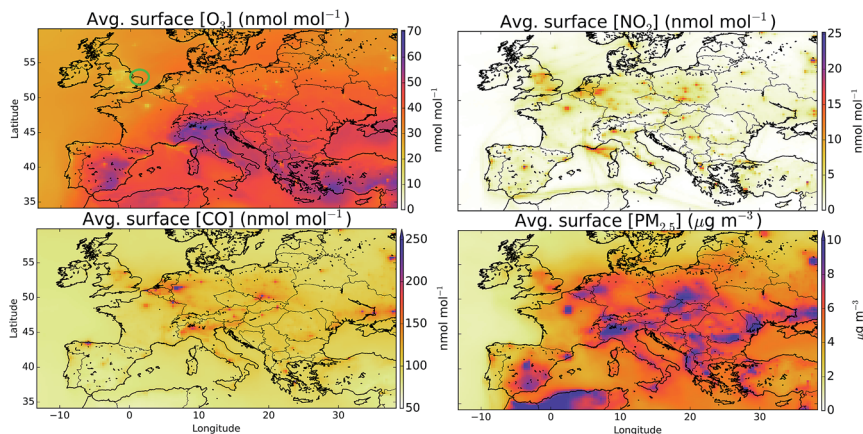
Avg. surface [$O_3$] (nmol mol$^{-1}$)

55
50
45
40
35
Latitude

70
60
50
40
30
20
10
0
nmol mol$^{-1}$

Avg. surface [$NO_2$] (nmol mol$^{-1}$)

25
20
15
10
5
0
nmol mol$^{-1}$

Avg. surface [CO] (nmol mol$^{-1}$)

55
50
45
40
35
Latitude

−10
0
10
20
30
Longitude

250
200
150
100
50
nmol mol$^{-1}$

Avg. surface [$PM_{2.5}$] ($\mu$g m$^{-3}$)

−10
0
10
20
30
Longitude

10
8
6
4
2
0
$\mu$g m$^{-3}$